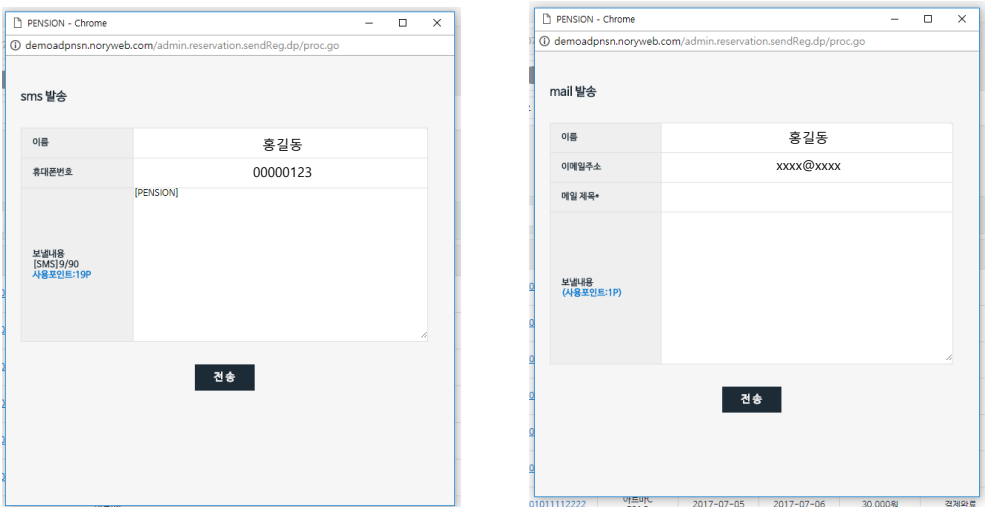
PENSION - Chrome
demoadpnsn.noryweb.com/admin.reservation.sendReg.dp/proc.go

sms 발송

| 이름 | 홍길동 |
|---|---|
| 휴대폰번호 | 00000123 |
| 보낼내용 [SMS]9/90 사용포인트:19P | [PENSION] |

전송

PENSION - Chrome
demoadpnsn.noryweb.com/admin.reservation.sendReg.dp/proc.go

mail 발송

| 이름 | 홍길동 |
|---|---|
| 이메일주소 | xxxx@xxxx |
| 메일 제목* | |
| 보낼내용 (사용포인트:1P) | |

전송

01011112222 2017-07-05 2017-07-06 30,000원 결제완료